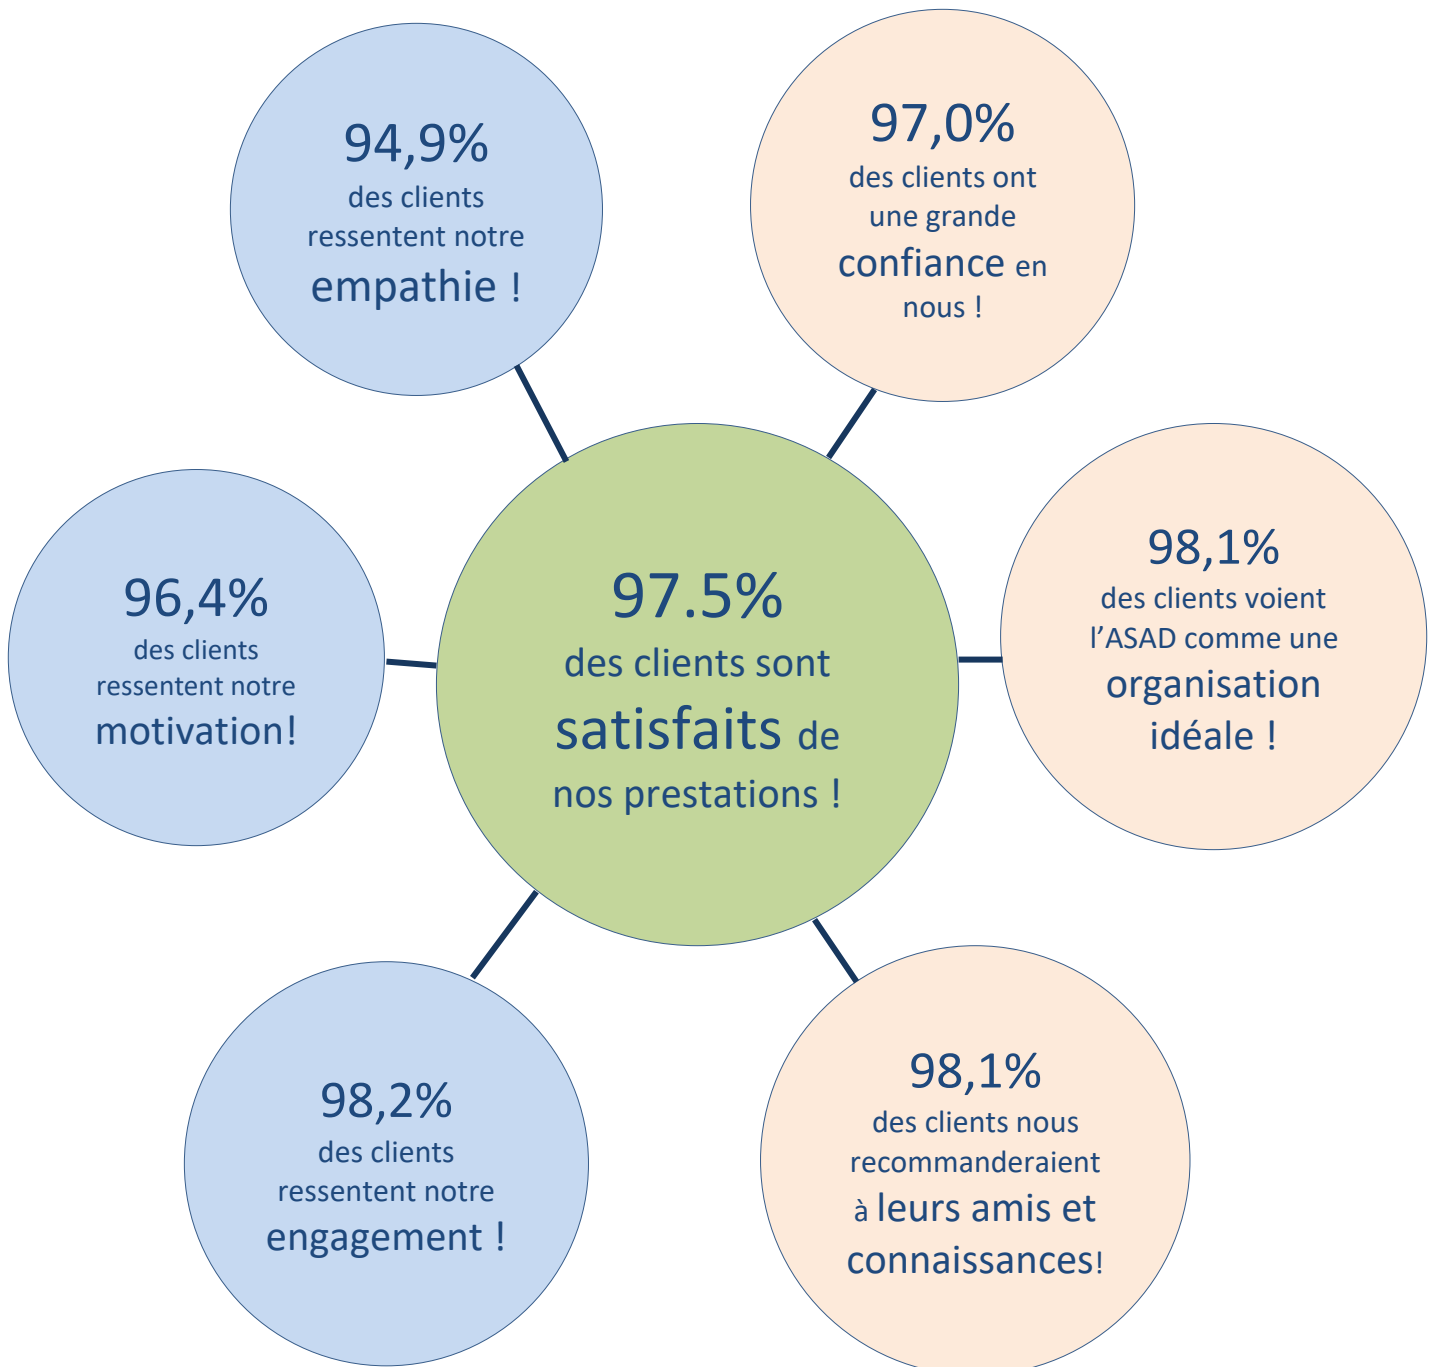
94,9%
des clients ressentent notre empathie !

97,0%
des clients ont une grande confiance en nous !

96,4%
des clients ressentent notre motivation!

97.5%
des clients sont satisfaits de nos prestations !

98,1%
des clients voient l'ASAD comme une organisation idéale !

98,2%
des clients ressentent notre engagement !

98,1%
des clients nous recommanderaient à leurs amis et connaissances!